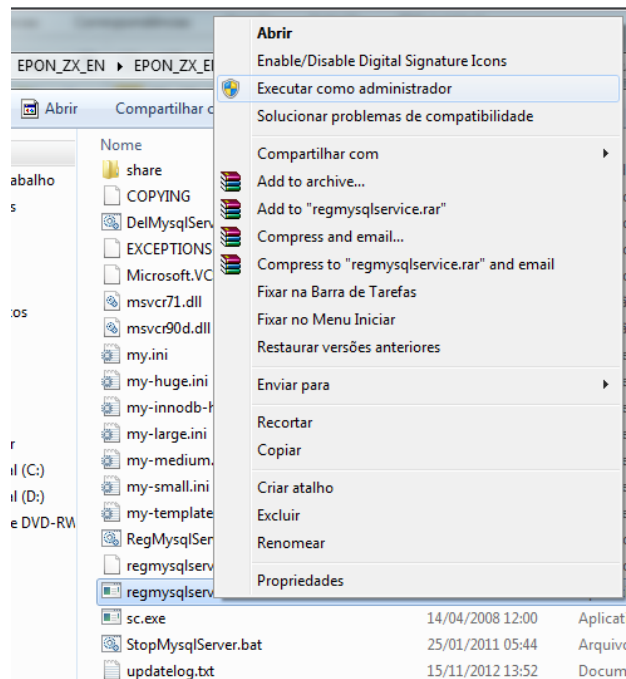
EPON_ZX_EN ▸ EPON_ZX_EN

Abrir Compartilhar c

abalho
s
tos
r
l (C:)
l (D:)
e DVD-RW

Nome
share
COPYING
DelMysqlServ
EXCEPTIONS
Microsoft.VC
msvcr71.dll
msvcr90d.dll
my.ini
my-huge.ini
my-innodb-
my-large.ini
my-medium.
my-small.ini
my-template
RegMysqlSer
regmysqlserv
regmysqlserv
sc.exe 14/04/2008 12:00 Aplicat
StopMysqlServer.bat 25/01/2011 05:44 Arquivo
updatelog.txt 15/11/2012 13:52 Docum

Abrir
Enable/Disable Digital Signature Icons
Executar como administrador
Solucionar problemas de compatibilidade
Compartilhar com
Add to archive...
Add to "regmysqlservice.rar"
Compress and email...
Compress to "regmysqlservice.rar" and email
Fixar na Barra de Tarefas
Fixar no Menu Iniciar
Restaurar versões anteriores
Enviar para
Recortar
Copiar
Criar atalho
Excluir
Renomear
Propriedades